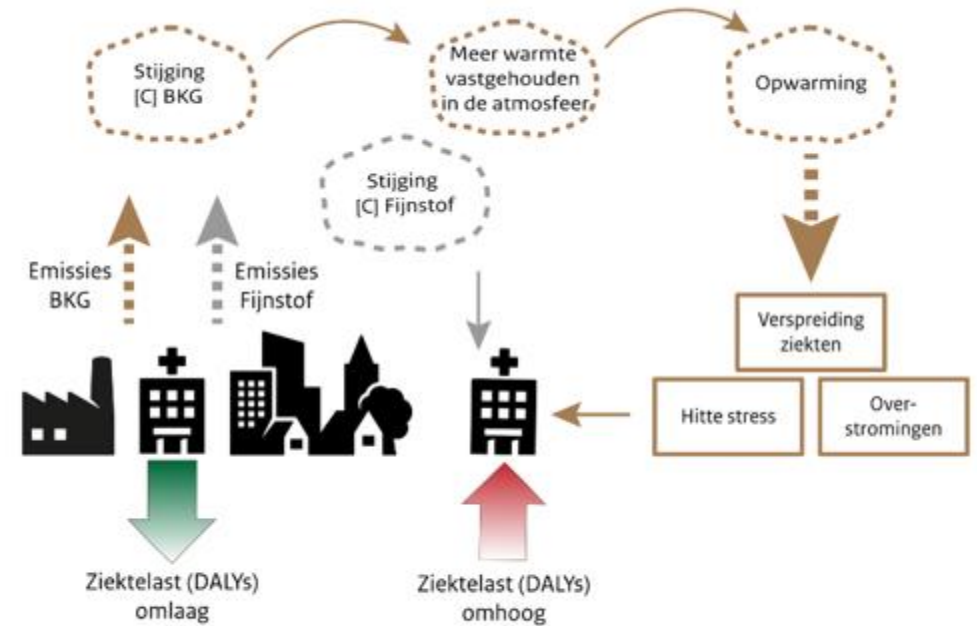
Stijging [C] BKG

Meer warmte vastgehouden in de atmosfeer

Opwarming

Stijging [C] Fijnstof

Emissies BKG

Emissies Fijnstof

Verspreiding ziekten

Hitte stress

Over-stromingen

Ziektelast (DALYs) omlaag

Ziektelast (DALYs) omhoog